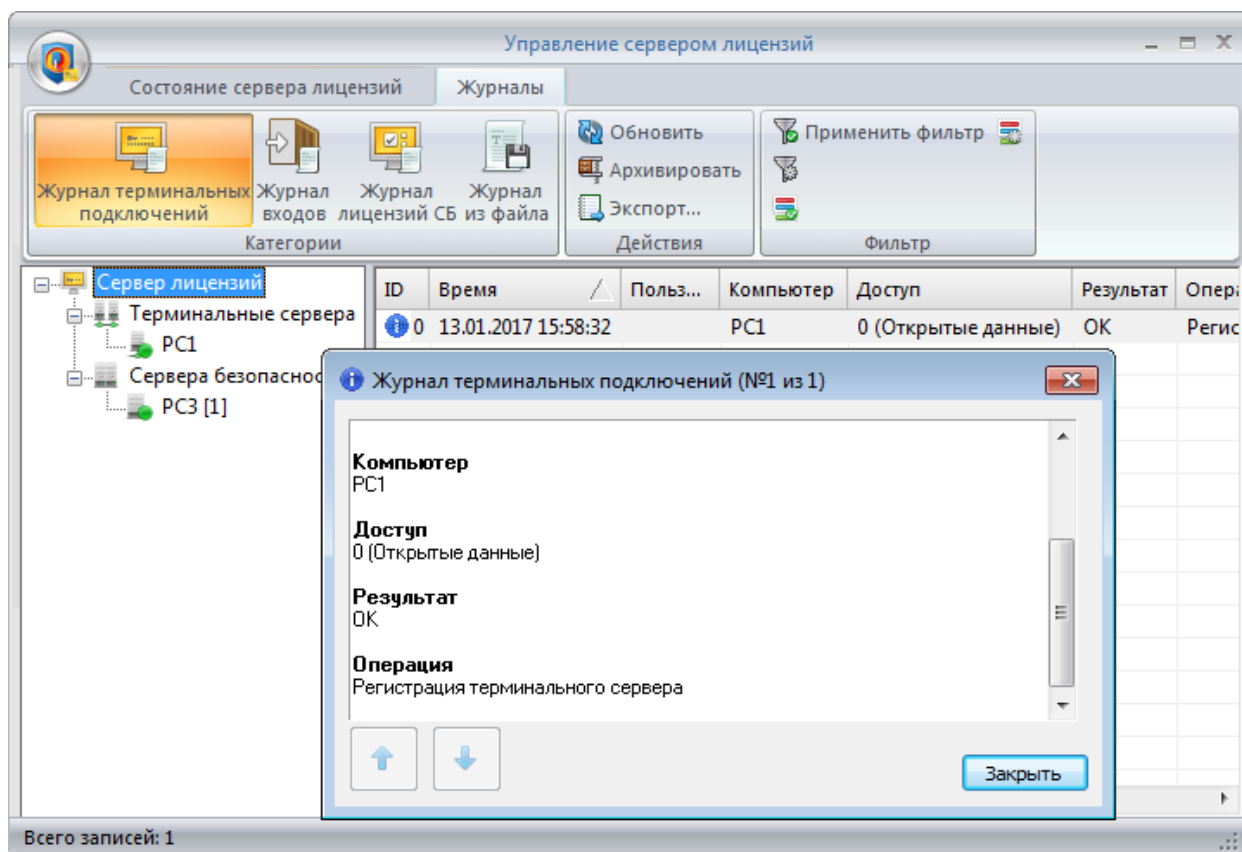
Управление сервером лицензий

Состояние сервера лицензий | Журналы

Журнал терминальных подключений
Журнал входов
Журнал лицензий СБ
Журнал из файла
Категории

Обновить
Архивировать
Экспорт...
Действия

Применить фильтр
Фильтр

Сервер лицензий
Терминальные сервера
PC1
Сервера безопаснос
PC3 [1]

| ID | Время | Польз... | Компьютер | Доступ | Результат | Опера |
|---|---|---|---|---|---|---|
| 0 | 13.01.2017 15:58:32 | | PC1 | 0 (Открытые данные) | OK | Регис |

Журнал терминальных подключений (№1 из 1)

Компьютер
PC1

Доступ
0 (Открытые данные)

Результат
OK

Операция
Регистрация терминального сервера

Закрыть

Всего записей: 1